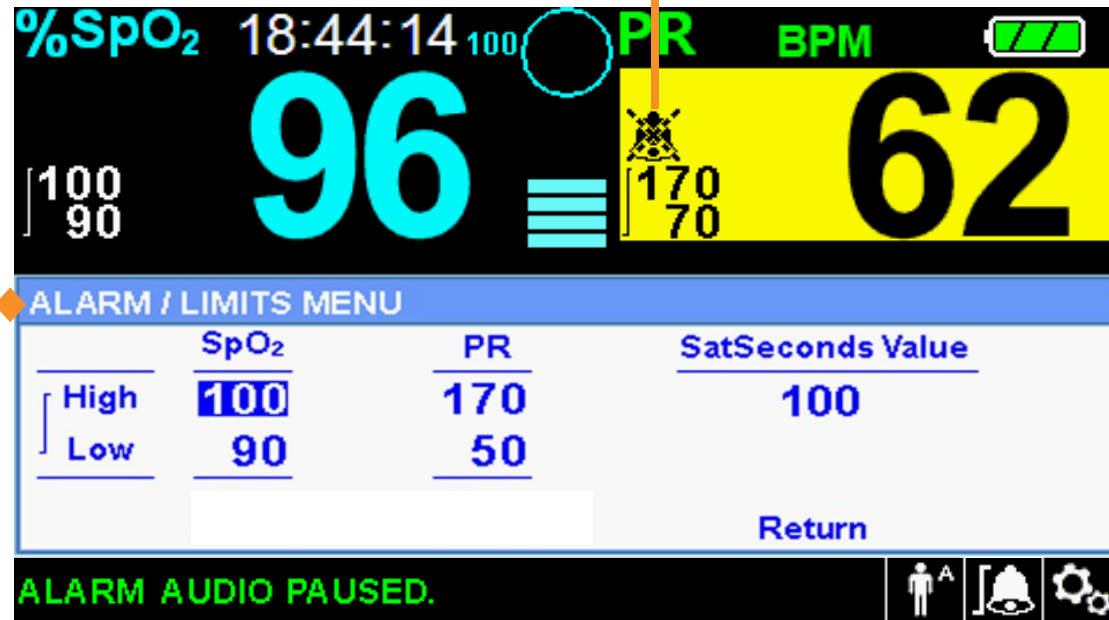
%$SpO_2$ 18:44:14 100

PR BPM

100
90

96

170
70

62

ALARM / LIMITS MENU

| | $SpO_2$ | PR | SatSeconds Value |
|---|---|---|---|
| High | 100 | 170 | 100 |
| Low | 90 | 50 | |

Return

ALARM AUDIO PAUSED.

A